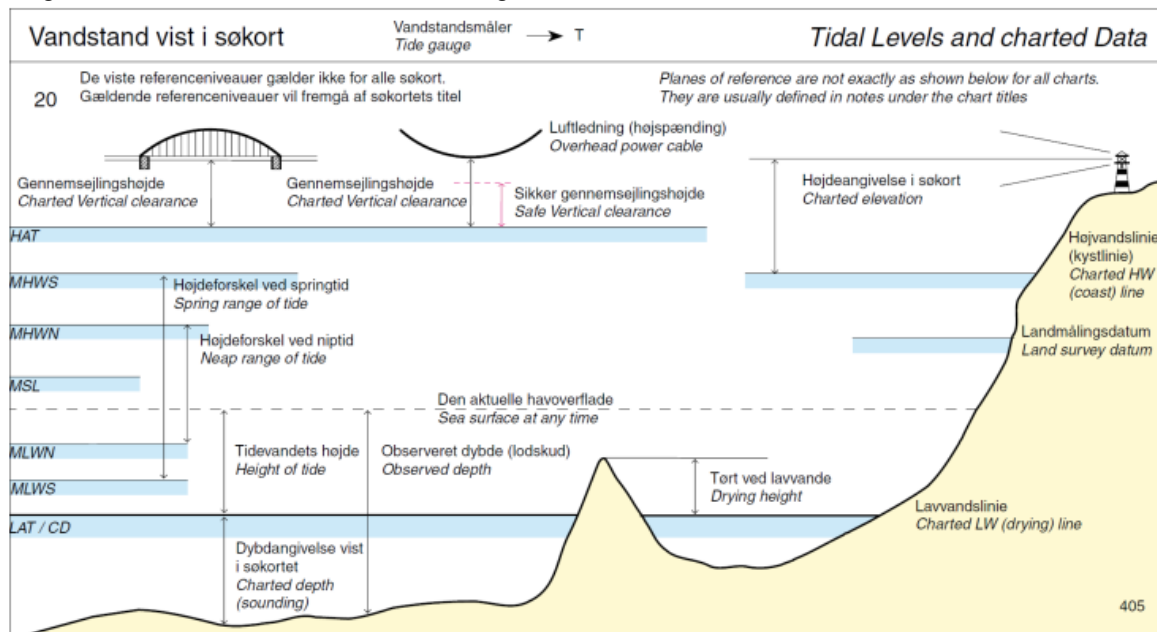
Vandstand vist i søkort

Vandstandsmåler
Tide gauge → T

Tidal Levels and charted Data

20 De viste referenceniveauer gælder ikke for alle søkort. Gældende referenceniveauer vil fremgå af søkortets titel

Planes of reference are not exactly as shown below for all charts. They are usually defined in notes under the chart titles

Luftledning (højspænding)
Overhead power cable

Gennemsejlingshøjde
Charted Vertical clearance

Gennemsejlingshøjde
Charted Vertical clearance

Sikker gennemsejlingshøjde
Safe Vertical clearance

Højdeangivelse i søkort
Charted elevation

HAT

Højvandslinie (kystlinie)
Charted HW (coast) line

MHWS

Højdeforskel ved springtid
Spring range of tide

MHWN

Højdeforskel ved niptid
Neap range of tide

Landmålingsdatum
Land survey datum

MSL

Den aktuelle havoverflade
Sea surface at any time

MLWN

Tidevandets højde
Height of tide

Observeret dybde (lodskud)
Observed depth

Tørt ved lavvande
Drying height

MLWS

Lavvandslinie
Charted LW (drying) line

LAT / CD

Dybdangivelse vist i søkortet
Charted depth (sounding)

405